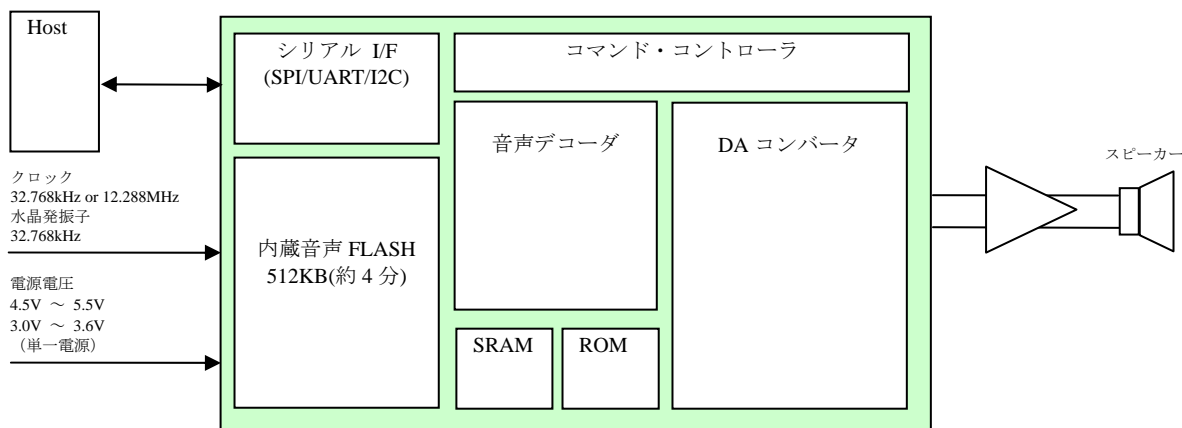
Host

シリアル I/F
(SPI/UART/I2C)

コマンド・コントローラ

音声デコーダ

DA コンバータ

スピーカー

クロック
32.768kHz or 12.288MHz
水晶発振子
32.768kHz

内蔵音声 FLASH
512KB(約 4 分)

電源電圧
4.5V ～ 5.5V
3.0V ～ 3.6V
（単一電源）

SRAM

ROM